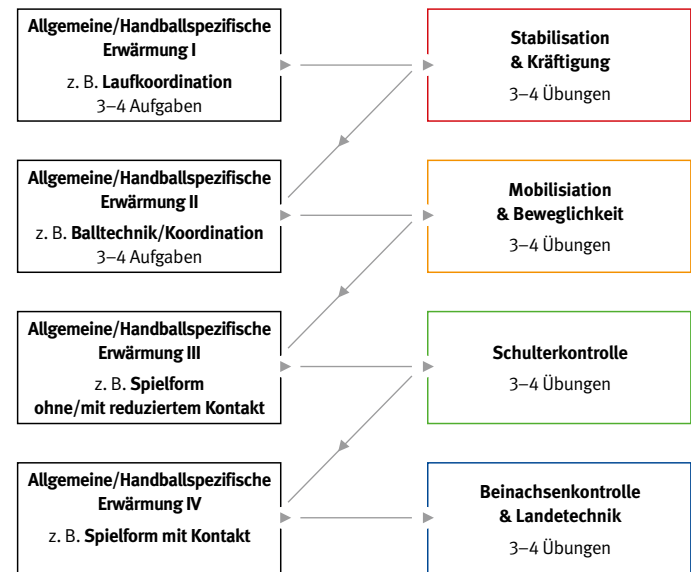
Allgemeine/Handballspezifische Erwärmung I
z. B. Laufkoordination
3–4 Aufgaben

Stabilisation & Kräftigung
3–4 Übungen

Allgemeine/Handballspezifische Erwärmung II
z. B. Balltechnik/Koordination
3–4 Aufgaben

Mobilisiation & Beweglichkeit
3–4 Übungen

Allgemeine/Handballspezifische Erwärmung III
z. B. Spielform ohne/mit reduziertem Kontakt

Schulterkontrolle
3–4 Übungen

Allgemeine/Handballspezifische Erwärmung IV
z. B. Spielform mit Kontakt

Beinachsenkontrolle & Landetechnik
3–4 Übungen